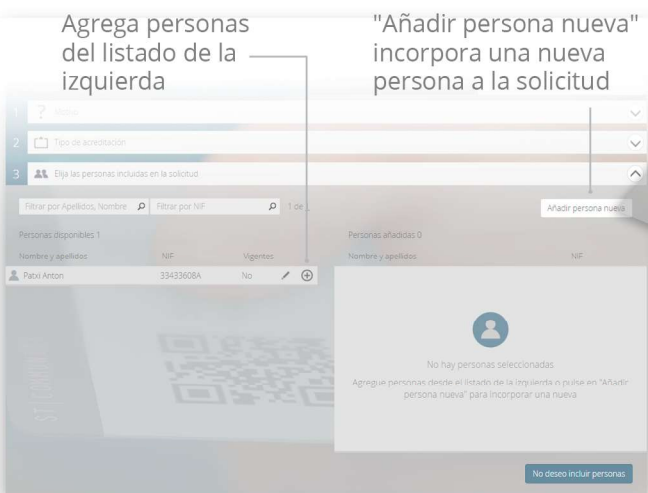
Agrega personas del listado de la izquierda

"Añadir persona nueva" incorpora una nueva persona a la solicitud

1 Motivo

2 Tipo de acreditación

3 Elija las personas incluidas en la solicitud

Filtrar por Apellidos, Nombre

Filtrar por NIF

1 de

Añadir persona nueva

Personas disponibles 1

| Nombre y apellidos | NIF | Vigentes |
|---|---|---|
| Patxi Anton | 33433608A | No |

Personas añadidas 0

| Nombre y apellidos | NIF |
|---|---|

No hay personas seleccionadas

Agregue personas desde el listado de la izquierda o pulse en "Añadir persona nueva" para incorporar una nueva

No deseo incluir personas